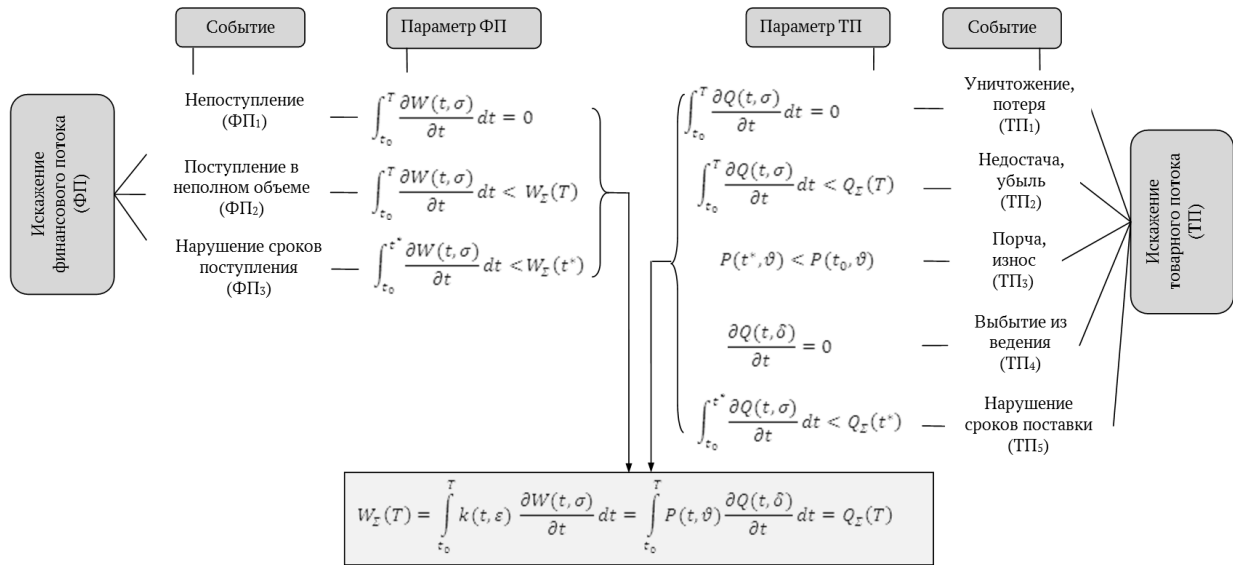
Событие

Параметр ФП

Параметр ТП

Событие

Искажение финансового потока (ФП)

Непоступление (ФП$_1$)

$\int_{t_0}^{T} \frac{\partial W(t,\sigma)}{\partial t} dt = 0$

Поступление в неполном объеме (ФП$_2$)

$\int_{t_0}^{T} \frac{\partial W(t,\sigma)}{\partial t} dt < W_{\Sigma}(T)$

Нарушение сроков поступления (ФП$_3$)

$\int_{t_0}^{t^*} \frac{\partial W(t,\sigma)}{\partial t} dt < W_{\Sigma}(t^*)$

$\int_{t_0}^{T} \frac{\partial Q(t,\sigma)}{\partial t} dt = 0$

Уничтожение, потеря (ТП$_1$)

$\int_{t_0}^{T} \frac{\partial Q(t,\sigma)}{\partial t} dt < Q_{\Sigma}(T)$

Недостача, убыль (ТП$_2$)

$P(t^*,\vartheta) < P(t_0,\vartheta)$

Порча, износ (ТП$_3$)

$\frac{\partial Q(t,\delta)}{\partial t} = 0$

Выбытие из ведения (ТП$_4$)

$\int_{t_0}^{t^*} \frac{\partial Q(t,\sigma)}{\partial t} dt < Q_{\Sigma}(t^*)$

Нарушение сроков поставки (ТП$_5$)

Искажение товарного потока (ТП)

$W_{\Sigma}(T) = \int_{t_0}^{T} k(t,\varepsilon) \frac{\partial W(t,\sigma)}{\partial t} dt = \int_{t_0}^{T} P(t,\vartheta) \frac{\partial Q(t,\delta)}{\partial t} dt = Q_{\Sigma}(T)$